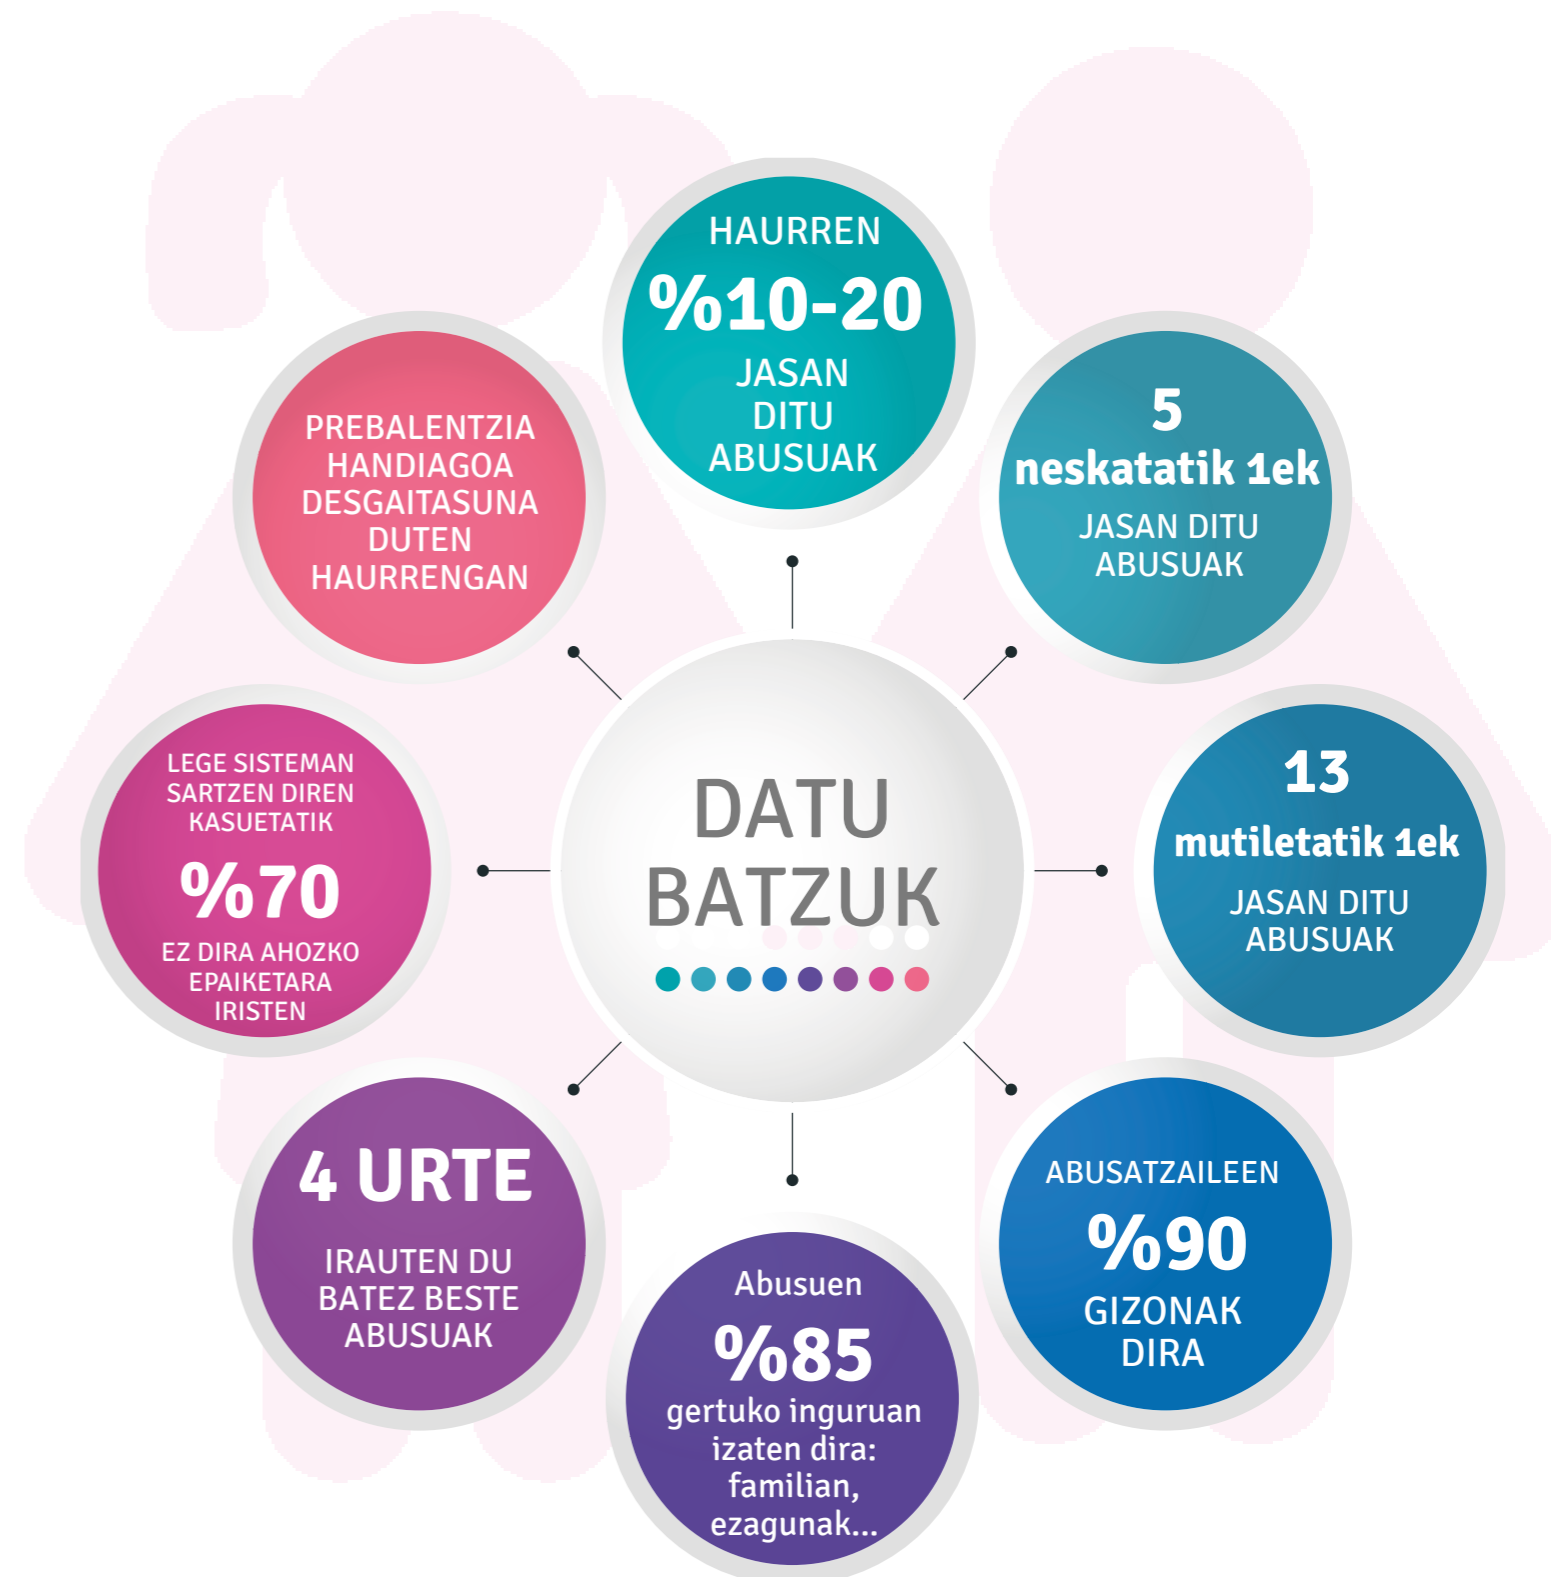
DATU BATZUK

HAURREN
%10-20
JASAN DITU ABUSUAK

5
neskatatik 1ek
JASAN DITU ABUSUAK

13
mutiletatik 1ek
JASAN DITU ABUSUAK

ABUSATZAILEEN
%90
GIZONAK DIRA

Abusuen
%85
gertuko inguruan izaten dira: familian, ezagunak...

4 URTE
IRAUTEN DU BATEZ BESTE ABUSUAK

LEGE SISTEMAN SARTZEN DIREN KASUETATIK
%70
EZ DIRA AHOZKO EPAIKETARA IRISTEN

PREBALENTZIA HANDIAGOA DESGAITASUNA DUTEN HAURRENGAN